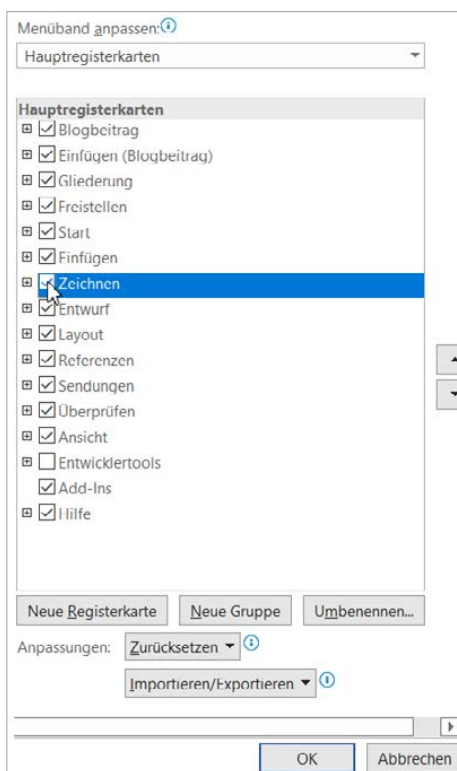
Menüband anpassen:

Hauptregisterkarten

Hauptregisterkarten
Blogbeitrag
Einfügen (Blogbeitrag)
Gliederung
Freistellen
Start
Einfügen
Zeichnen
Entwurf
Layout
Referenzen
Sendungen
Überprüfen
Ansicht
Entwicklertools
Add-Ins
Hilfe

Neue Registerkarte
Neue Gruppe
Umbenennen...

Anpassungen:
Zurücksetzen
Importieren/Exportieren

OK
Abbrechen